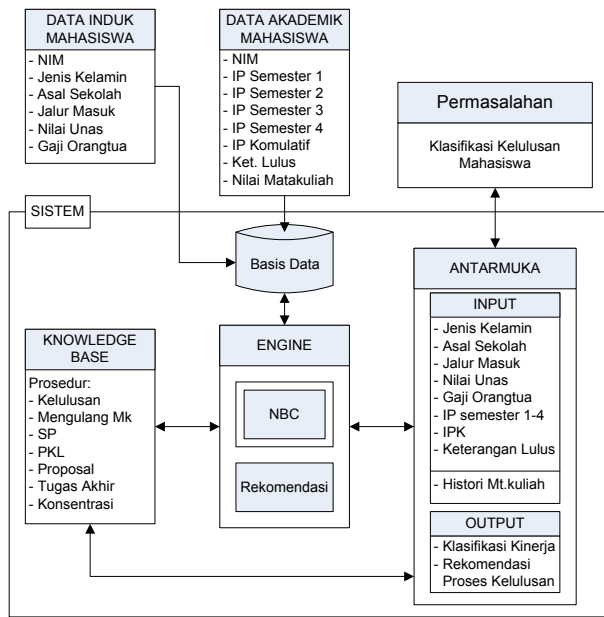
DATA INDUK MAHASISWA
- NIM
- Jenis Kelamin
- Asal Sekolah
- Jalur Masuk
- Nilai Unas
- Gaji Orangtua

DATA AKADEMIK MAHASISWA
- NIM
- IP Semester 1
- IP Semester 2
- IP Semester 3
- IP Semester 4
- IP Komulatif
- Ket. Lulus
- Nilai Matakuliah

Permasalahan

Klasifikasi Kelulusan Mahasiswa

SISTEM

Basis Data

ANTARMUKA

KNOWLEDGE BASE

Prosedur:
- Kelulusan
- Mengulang Mk
- SP
- PKL
- Proposal
- Tugas Akhir
- Konsentrasi

ENGINE

NBC

Rekomendasi

INPUT
- Jenis Kelamin
- Asal Sekolah
- Jalur Masuk
- Nilai Unas
- Gaji Orangtua
- IP semester 1-4
- IPK
- Keterangan Lulus

- Histori Mt.kuliah

OUTPUT
- Klasifikasi Kinerja
- Rekomendasi Proses Kelulusan